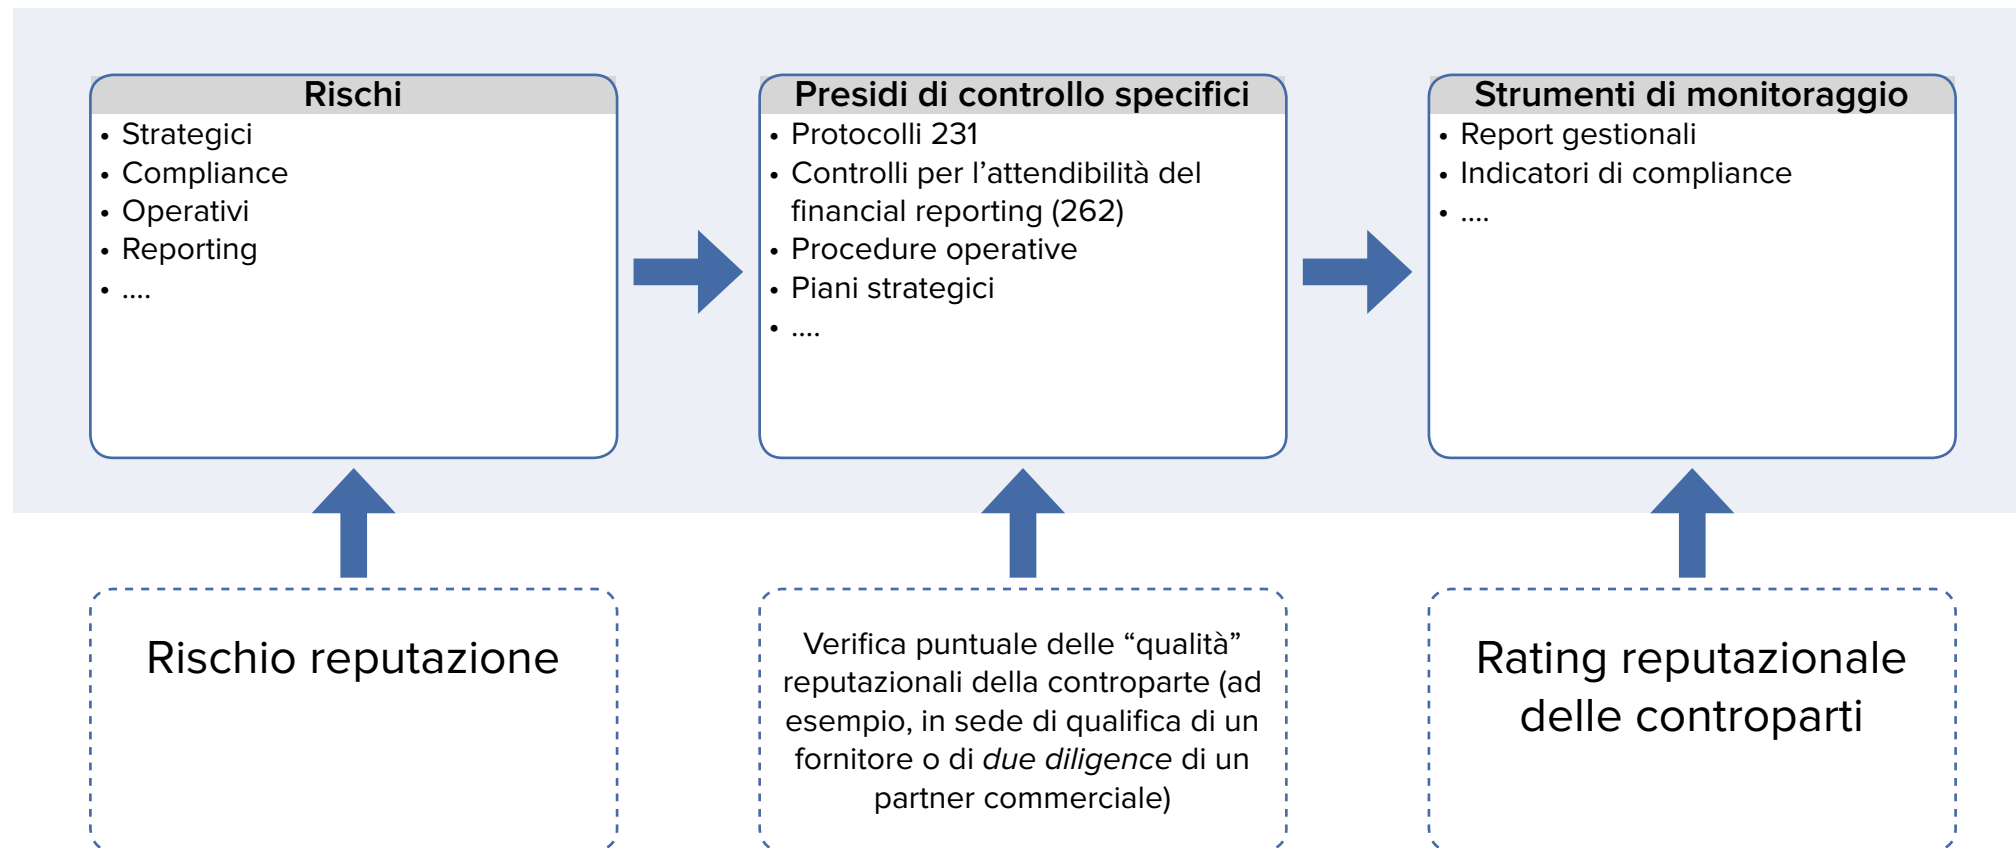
Rischi
- Strategici
- Compliance
- Operativi
- Reporting
- ....

Presidi di controllo specifici
- Protocolli 231
- Controlli per l’attendibilità del financial reporting (262)
- Procedure operative
- Piani strategici
- ....

Strumenti di monitoraggio
- Report gestionali
- Indicatori di compliance
- ....

Rischio reputazione

Verifica puntuale delle “qualità” reputazionali della controparte (ad esempio, in sede di qualifica di un fornitore o di *due diligence* di un partner commerciale)

Rating reputazionale delle controparti